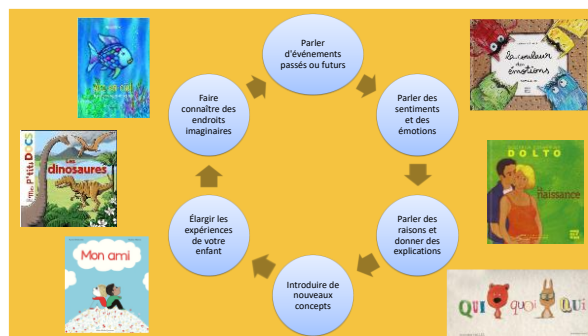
Parler d'événements passés ou futurs

Parler des sentiments et des émotions

Parler des raisons et donner des explications

Introduire de nouveaux concepts

Élargir les expériences de votre enfant

Faire connaître des endroits imaginaires

Arc-en-ciel

La couleur des émotions

Mes P'tits DOCS
Les dinosaures

DOLTO
La naissance

Mon ami

Qui quoi qui